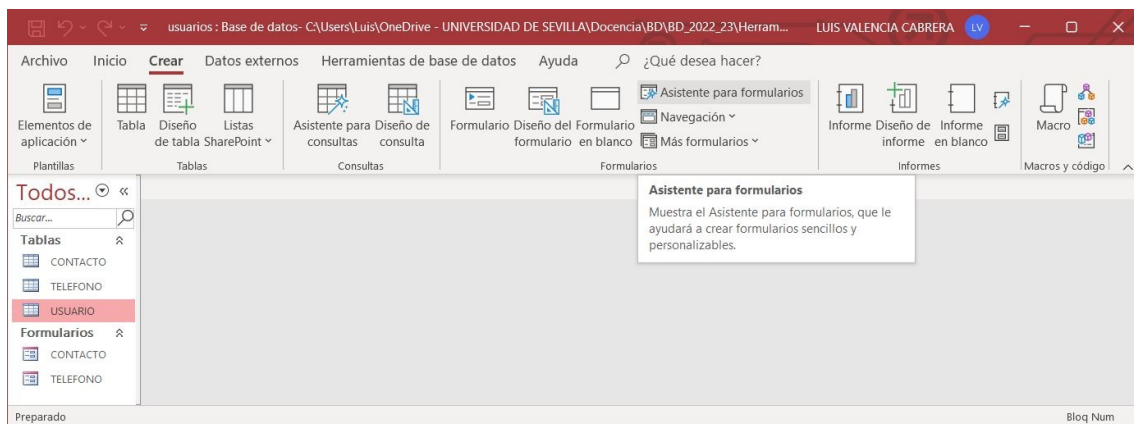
usuarios : Base de datos- C:\Users\Luis\OneDrive - UNIVERSIDAD DE SEVILLA\Docencia\BD\BD_2022_23\Herram... LUIS VALENCIA CABRERA LV

Archivo Inicio Crear Datos externos Herramientas de base de datos Ayuda ¿Qué desea hacer?

Elementos de aplicación
Plantillas

Tabla Diseño de tabla Listas SharePoint
Tablas

Asistente para consultas Diseño de consulta
Consultas

Formulario Diseño del formulario Formulario en blanco Asistente para formularios Navegación Más formularios
Formularios

Informe Diseño de informe Informe en blanco
Informes

Macro
Macros y código

Asistente para formularios
Muestra el Asistente para formularios, que le ayudará a crear formularios sencillos y personalizables.

Todos...
Buscar...
Tablas
CONTACTO
TELEFONO
USUARIO
Formularios
CONTACTO
TELEFONO

Preparado
Bloq Num